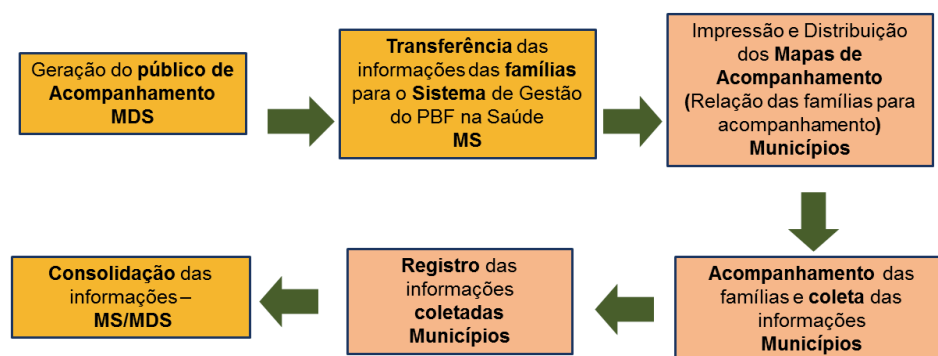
Geração do público de Acompanhamento MDS

Transferência das informações das famílias para o Sistema de Gestão do PBF na Saúde MS

Impressão e Distribuição dos Mapas de Acompanhamento (Relação das famílias para acompanhamento) Municípios

Acompanhamento das famílias e coleta das informações Municípios

Registro das informações coletadas Municípios

Consolidação das informações – MS/MDS